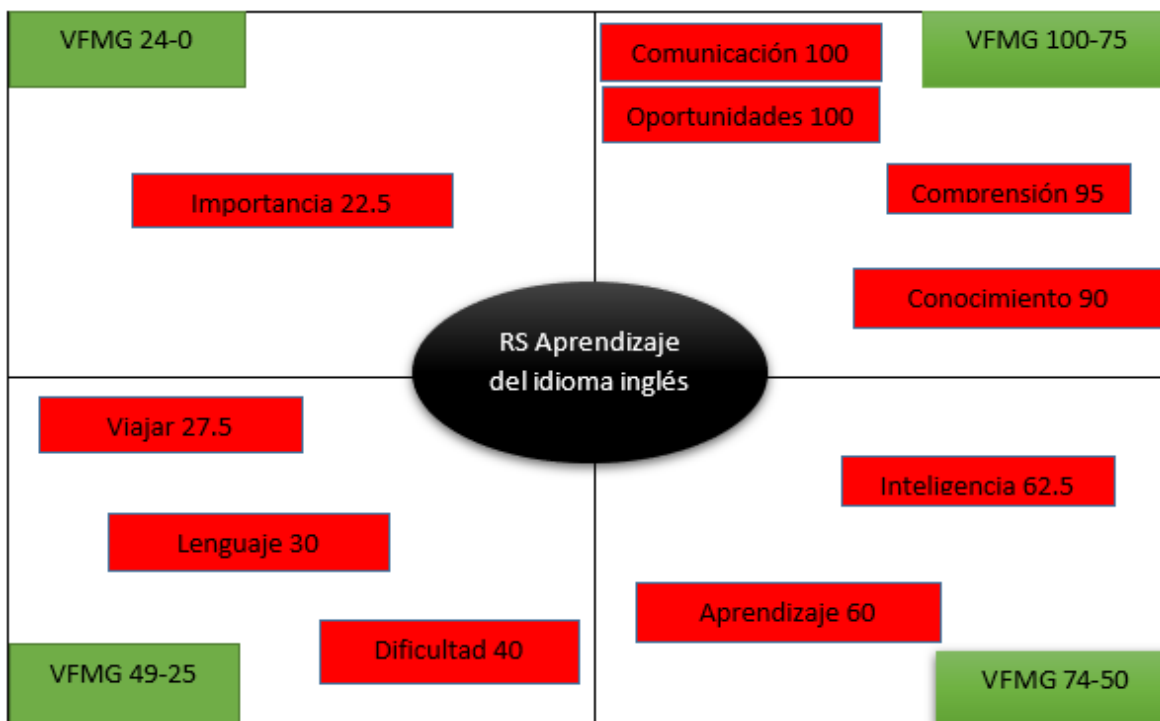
VFMG 24-0

Importancia 22.5

Comunicación 100

Oportunidades 100

VFMG 100-75

Comprensión 95

Conocimiento 90

RS Aprendizaje del idioma inglés

Viajar 27.5

Lenguaje 30

Dificultad 40

VFMG 49-25

Inteligencia 62.5

Aprendizaje 60

VFMG 74-50